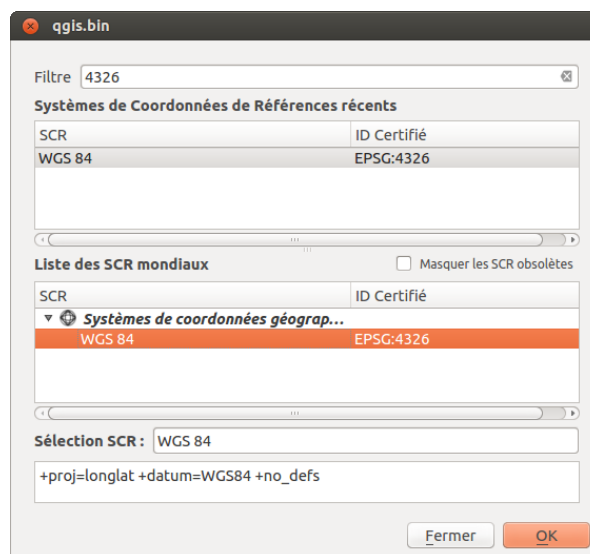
qgis.bin

Filtre 4326

Systèmes de Coordonnées de Références récents

| SCR | ID Certifié |
|---|---|
| WGS 84 | EPSG:4326 |

Liste des SCR mondiaux

Masquer les SCR obsolètes

| SCR | ID Certifié |
|---|---|
| Systèmes de coordonnées géograp... | |
| WGS 84 | EPSG:4326 |

Sélection SCR : WGS 84

+proj=longlat +datum=WGS84 +no_defs

Fermer

OK